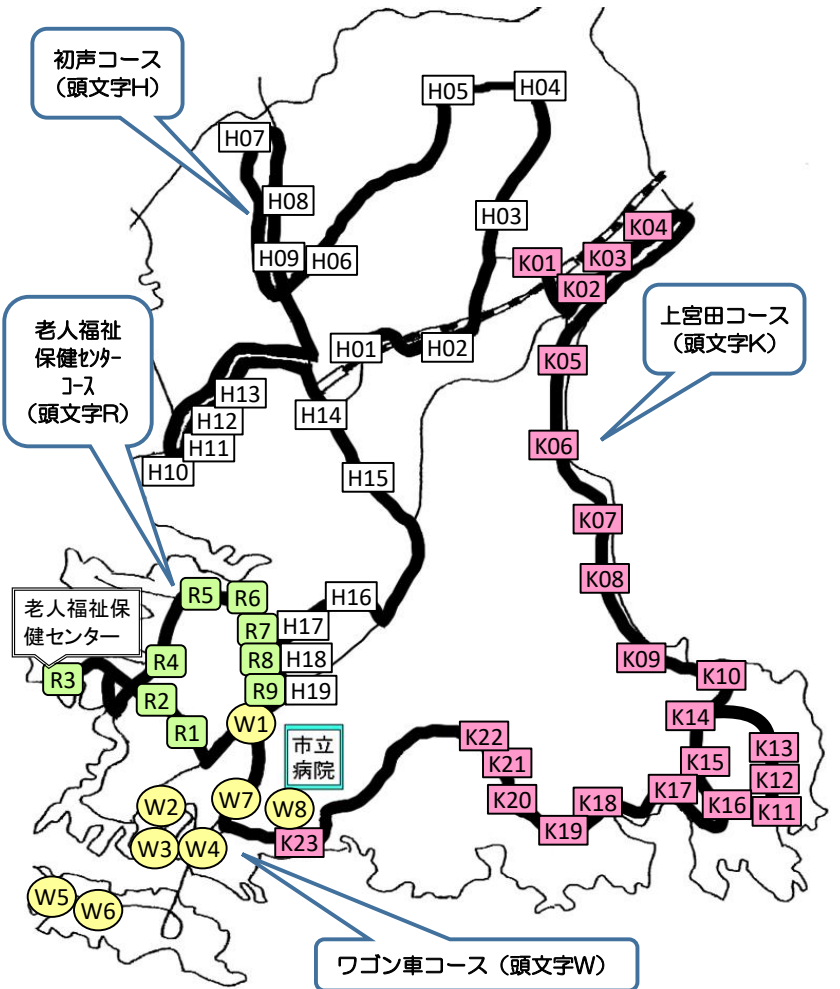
初声コース
（頭文字H）

H07
H08
H09
H06
H05
H04
H03
H01
H02
H13
H12
H11
H10
H14
H15
H16
H17
H18
H19

老人福祉
保健センター
コース
（頭文字R）

上宮田コース
（頭文字K）

K01
K02
K03
K04
K05
K06
K07
K08
K09
K10
K14
K13
K12
K11
K15
K16
K17
K18
K19
K20
K21
K22
K23

老人福祉保
健センター

R5
R6
R7
R8
R9
R4
R3
R2
R1

W1
市立
病院
W2
W7
W8
W3
W4
W5
W6

ワゴン車コース（頭文字W）